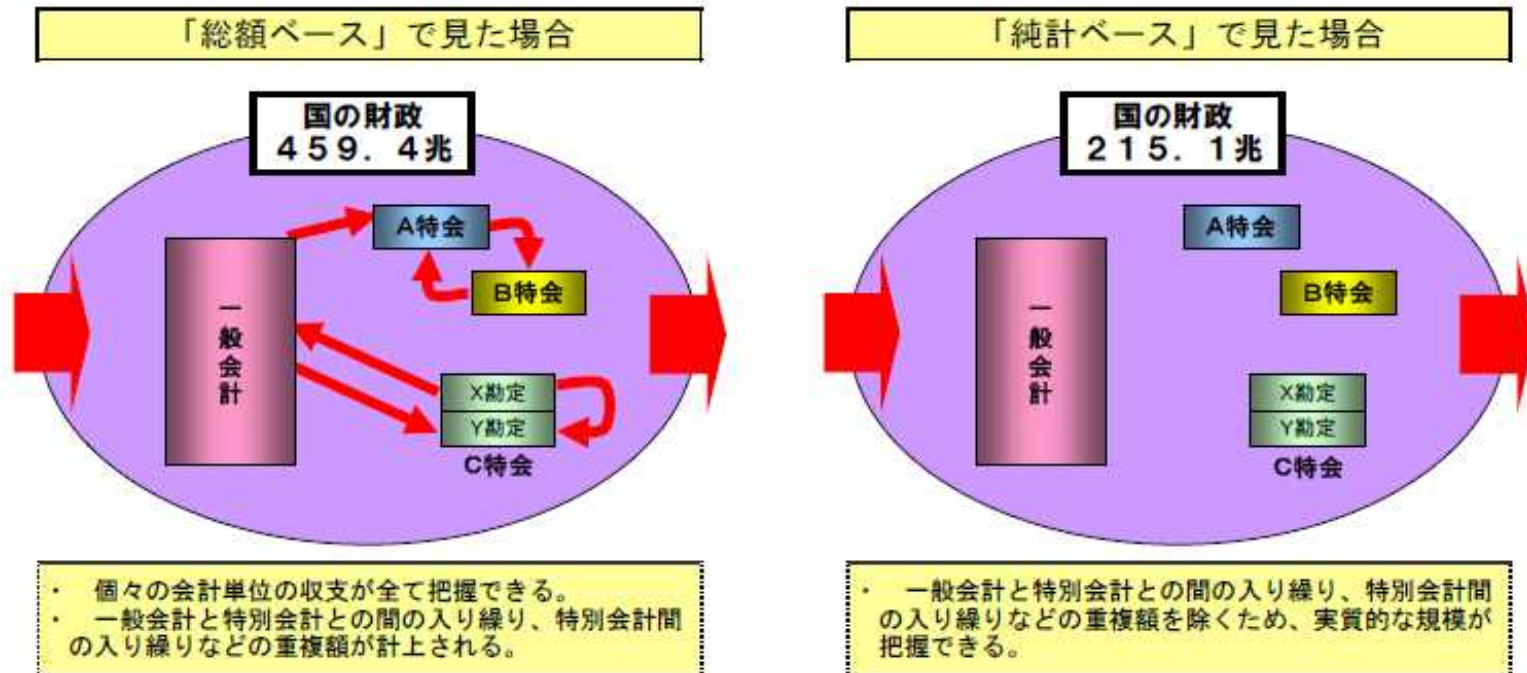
「総額ベース」で見た場合

国の財政
459．4兆

A特会

B特会

一般会計

X勘定
Y勘定
C特会

・ 個々の会計単位の収支が全て把握できる。
・ 一般会計と特別会計との間の入り繰り、特別会計間の入り繰りなどの重複額が計上される。

「純計ベース」で見た場合

国の財政
215．1兆

A特会

B特会

一般会計

X勘定
Y勘定
C特会

・ 一般会計と特別会計との間の入り繰り、特別会計間の入り繰りなどの重複額を除くため、実質的な規模が把握できる。